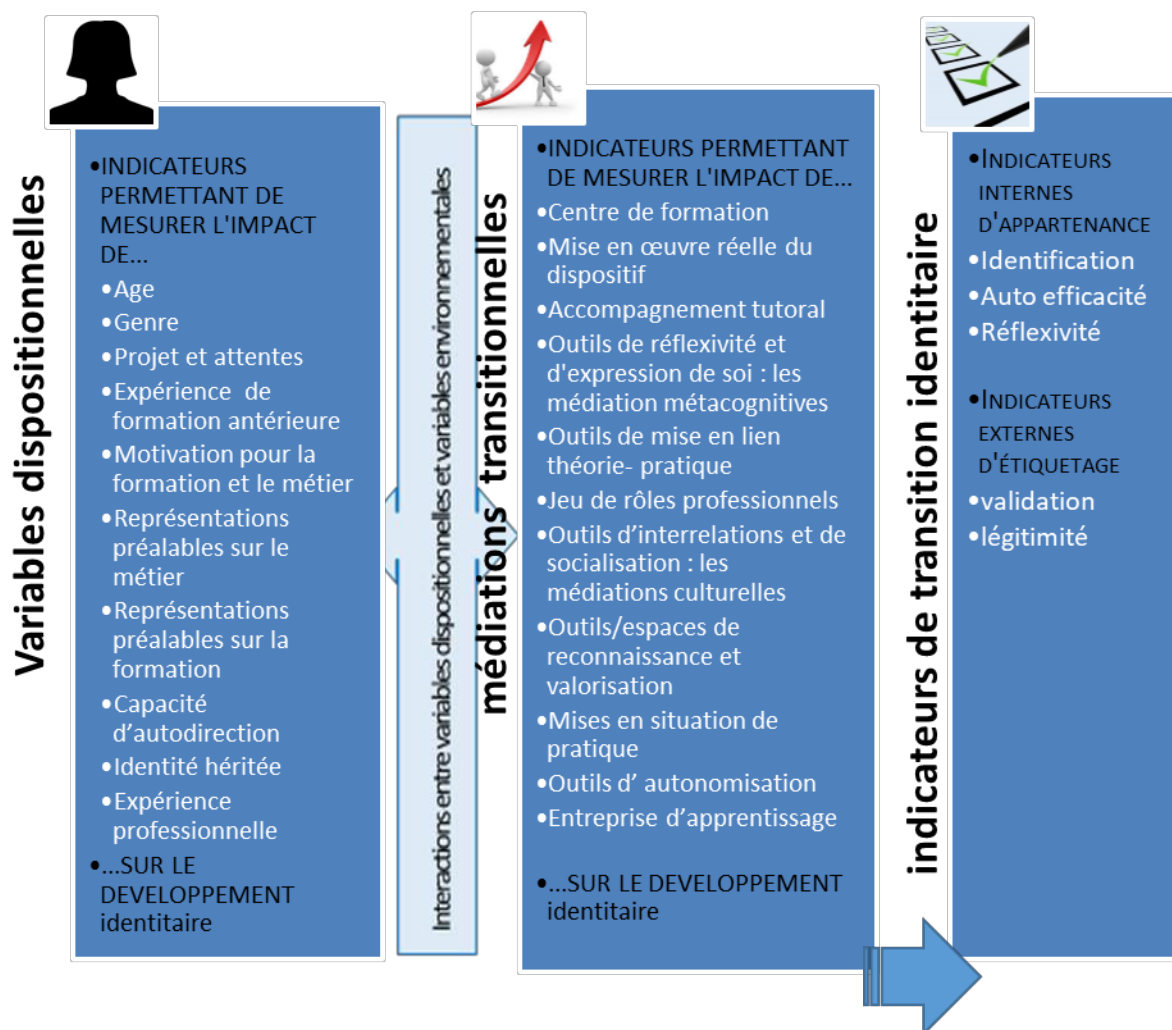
Variables dispositionnelles

•INDICATEURS PERMETTANT DE MESURER L'IMPACT DE...
•Age
•Genre
•Projet et attentes
•Expérience de formation antérieure
•Motivation pour la formation et le métier
•Représentations préalables sur le métier
•Représentations préalables sur la formation
•Capacité d'autodirection
•Identité héritée
•Expérience professionnelle
•...SUR LE DEVELOPPEMENT identitaire

Interactions entre variables dispositionnelles et variables environnementales

médiations transitionnelles

•INDICATEURS PERMETTANT DE MESURER L'IMPACT DE...
•Centre de formation
•Mise en œuvre réelle du dispositif
•Accompagnement tutoral
•Outils de réflexivité et d'expression de soi : les médiation métacognitives
•Outils de mise en lien théorie- pratique
•Jeu de rôles professionnels
•Outils d'interrelations et de socialisation : les médiations culturelles
•Outils/espaces de reconnaissance et valorisation
•Mises en situation de pratique
•Outils d' autonomisation
•Entreprise d'apprentissage
•...SUR LE DEVELOPPEMENT identitaire

indicateurs de transition identitaire

•INDICATEURS INTERNES D'APPARTENANCE
•Identification
•Auto efficacité
•Réflexivité

•INDICATEURS EXTERNES D'ÉTIQUETAGE
•validation
•légitimité